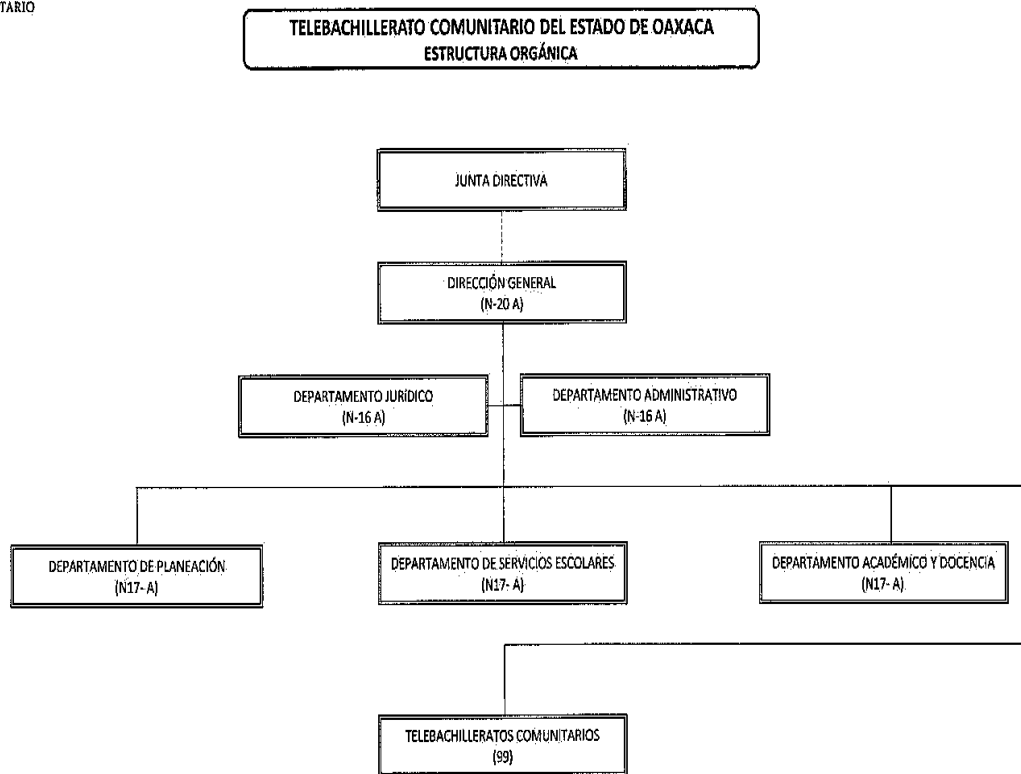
TARIO

TELEBACHILLERATO COMUNITARIO DEL ESTADO DE OAXACA
ESTRUCTURA ORGÁNICA

JUNTA DIRECTIVA

DIRECCIÓN GENERAL
(N-20 A)

DEPARTAMENTO JURÍDICO
(N-16 A)

DEPARTAMENTO ADMINISTRATIVO
(N-16 A)

DEPARTAMENTO DE PLANEACIÓN
(N17- A)

DEPARTAMENTO DE SERVICIOS ESCOLARES
(N17- A)

DEPARTAMENTO ACADÉMICO Y DOCENCIA
(N17- A)

TELEBACHILLERATOS COMUNITARIOS
(99)